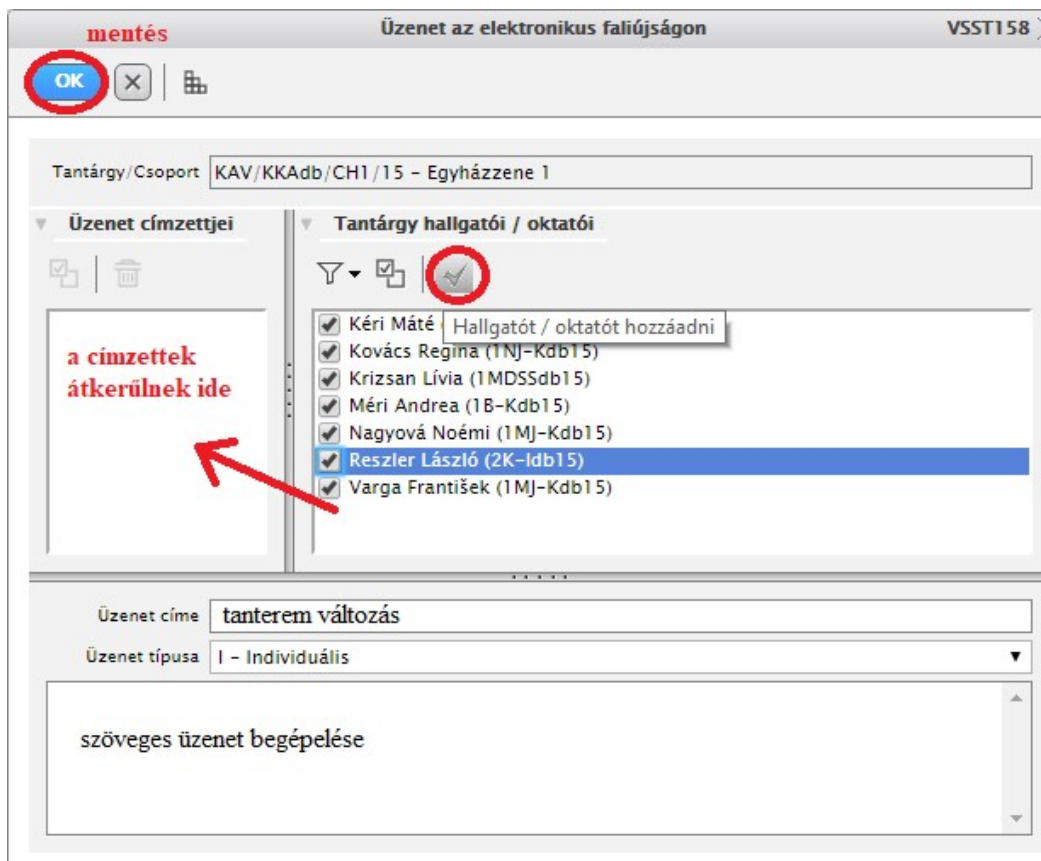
mentés

Üzenet az elektronikus faliújságon

VSST158

OK

Tantárgy/Csoport KAV/KKAdb/CH1/15 - Egyházzene 1

Üzenet címzettjei

Tantárgy hallgatói / oktatói

a címzettek átkerülnek ide

Kéri Máté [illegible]

Hallgatót / oktatót hozzáadni

Kovács Regina (1NJ-Kdb15)
Krizsan Lívia (1MDSSdb15)
Méri Andrea (1B-Kdb15)
Nagyová Noémi (1MJ-Kdb15)
Reszler László (2K-Idb15)
Varga František (1MJ-Kdb15)

Üzenet címe tanterem változás

Üzenet típusa I - Individuális

szöveges üzenet begépelése